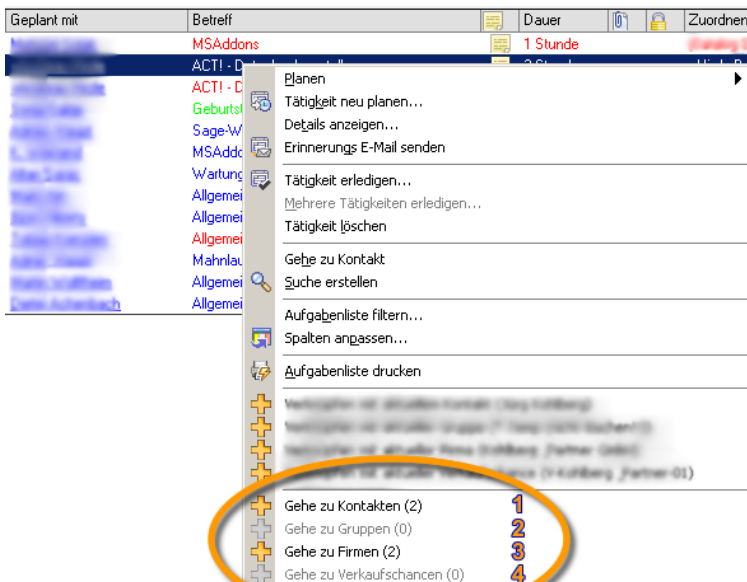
| Geplant mit | Betreff | | Dauer | | | Zuordnen |
|---|---|---|---|---|---|---|
| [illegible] | MSAddons | | 1 Stunde | | | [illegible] |
| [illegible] | ACT! - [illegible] | | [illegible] | | | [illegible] |
| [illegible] | ACT! - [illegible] | | | | | |
| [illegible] | Geburts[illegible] | | | | | |
| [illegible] | Sage-W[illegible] | | | | | |
| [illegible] | MSAddo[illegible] | | | | | |
| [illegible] | Wartung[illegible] | | | | | |
| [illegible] | Allgeme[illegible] | | | | | |
| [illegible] | Allgeme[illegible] | | | | | |
| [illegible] | Allgeme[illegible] | | | | | |
| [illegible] | Mahnlau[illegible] | | | | | |
| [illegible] | Allgeme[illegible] | | | | | |
| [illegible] | Allgeme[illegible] | | | | | |

Planen
Tätigkeit neu planen...
Details anzeigen...
Erinnerungs E-Mail senden
Tätigkeit erledigen...
Mehrere Tätigkeiten erledigen...
Tätigkeit löschen
Gehe zu Kontakt
Suche erstellen
Aufgabenliste filtern...
Spalten anpassen...
Aufgabenliste drucken
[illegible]
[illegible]
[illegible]
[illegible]
Gehe zu Kontakten (2) 1
Gehe zu Gruppen (0) 2
Gehe zu Firmen (2) 3
Gehe zu Verkaufschancen (0) 4